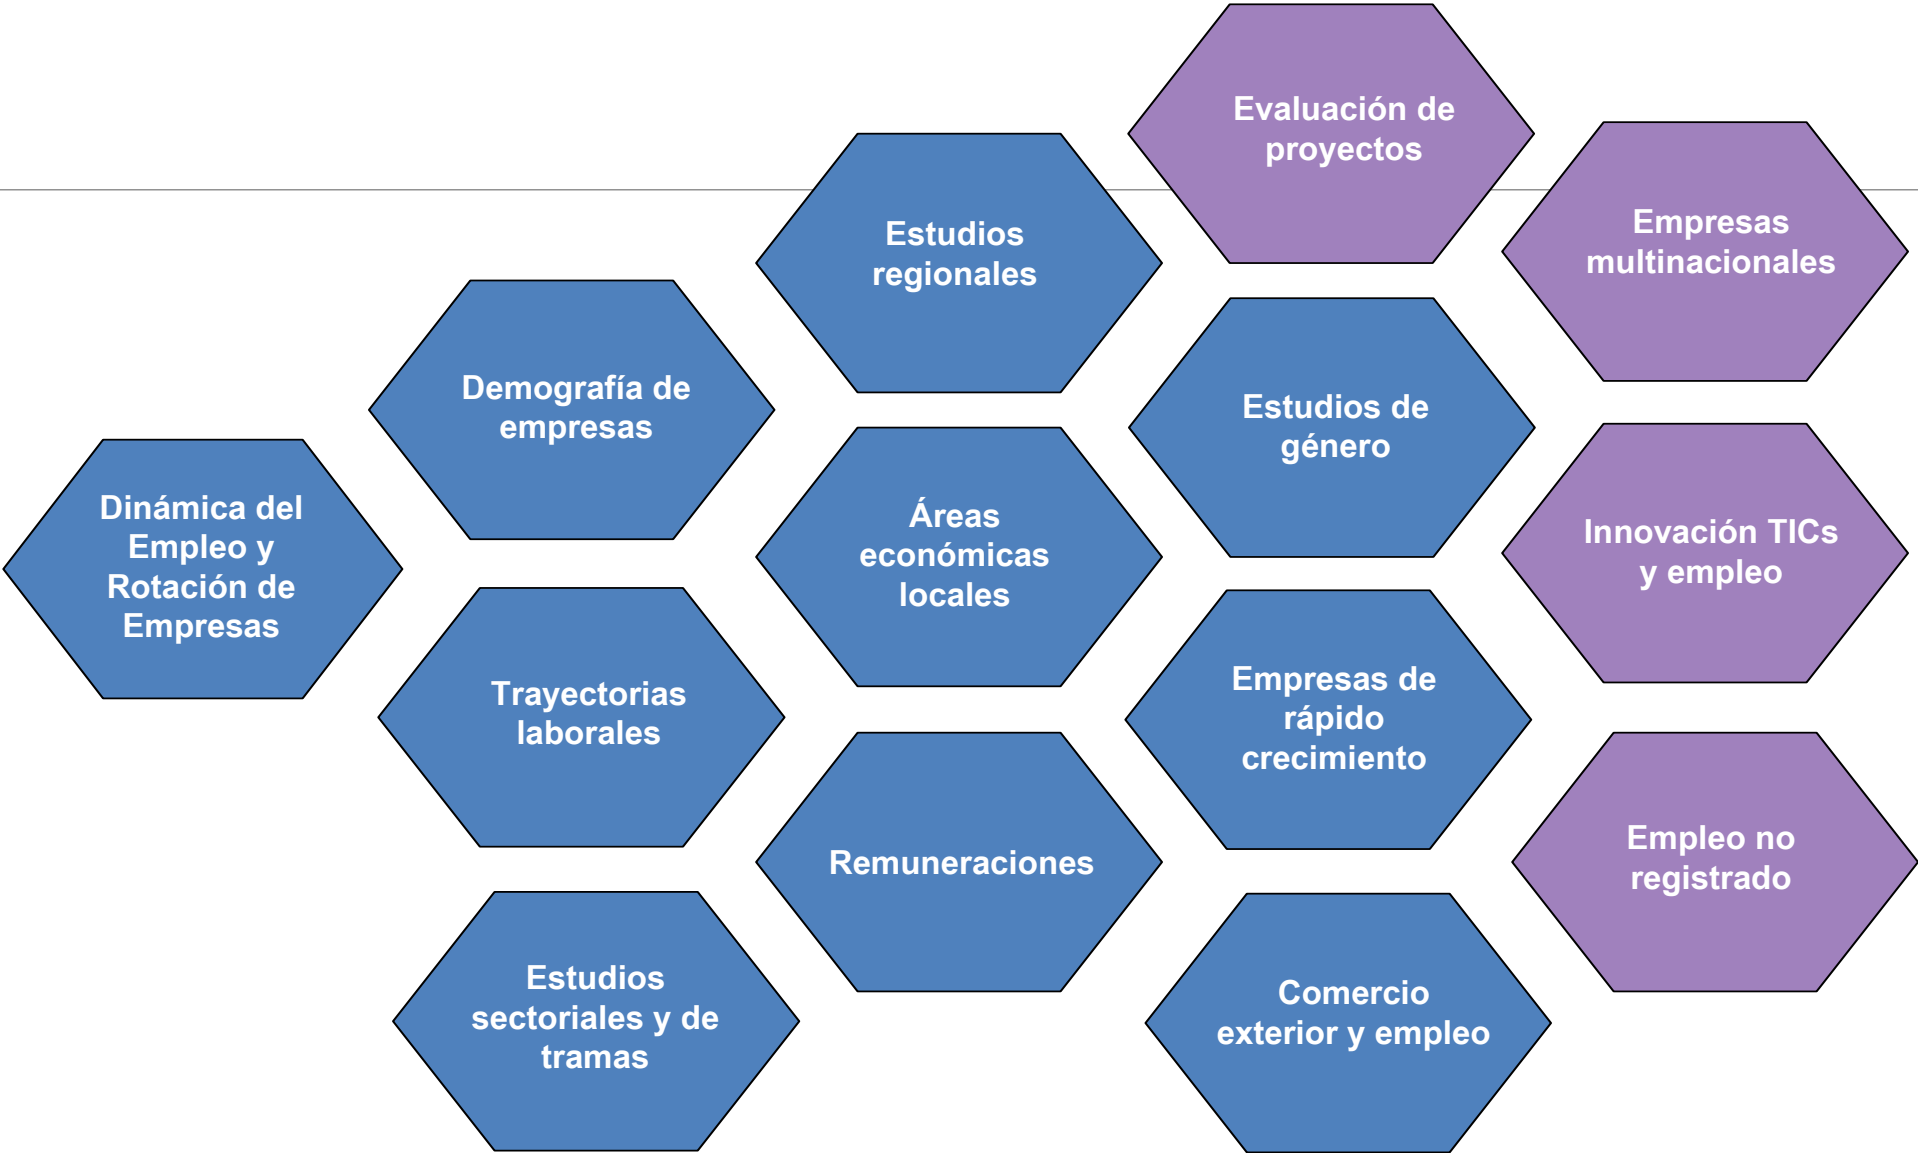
Dinámica del Empleo y Rotación de Empresas

Demografía de empresas

Trayectorias laborales

Estudios sectoriales y de tramas

Estudios regionales

Áreas económicas locales

Remuneraciones

Evaluación de proyectos

Estudios de género

Empresas de rápido crecimiento

Comercio exterior y empleo

Empresas multinacionales

Innovación TICs y empleo

Empleo no registrado